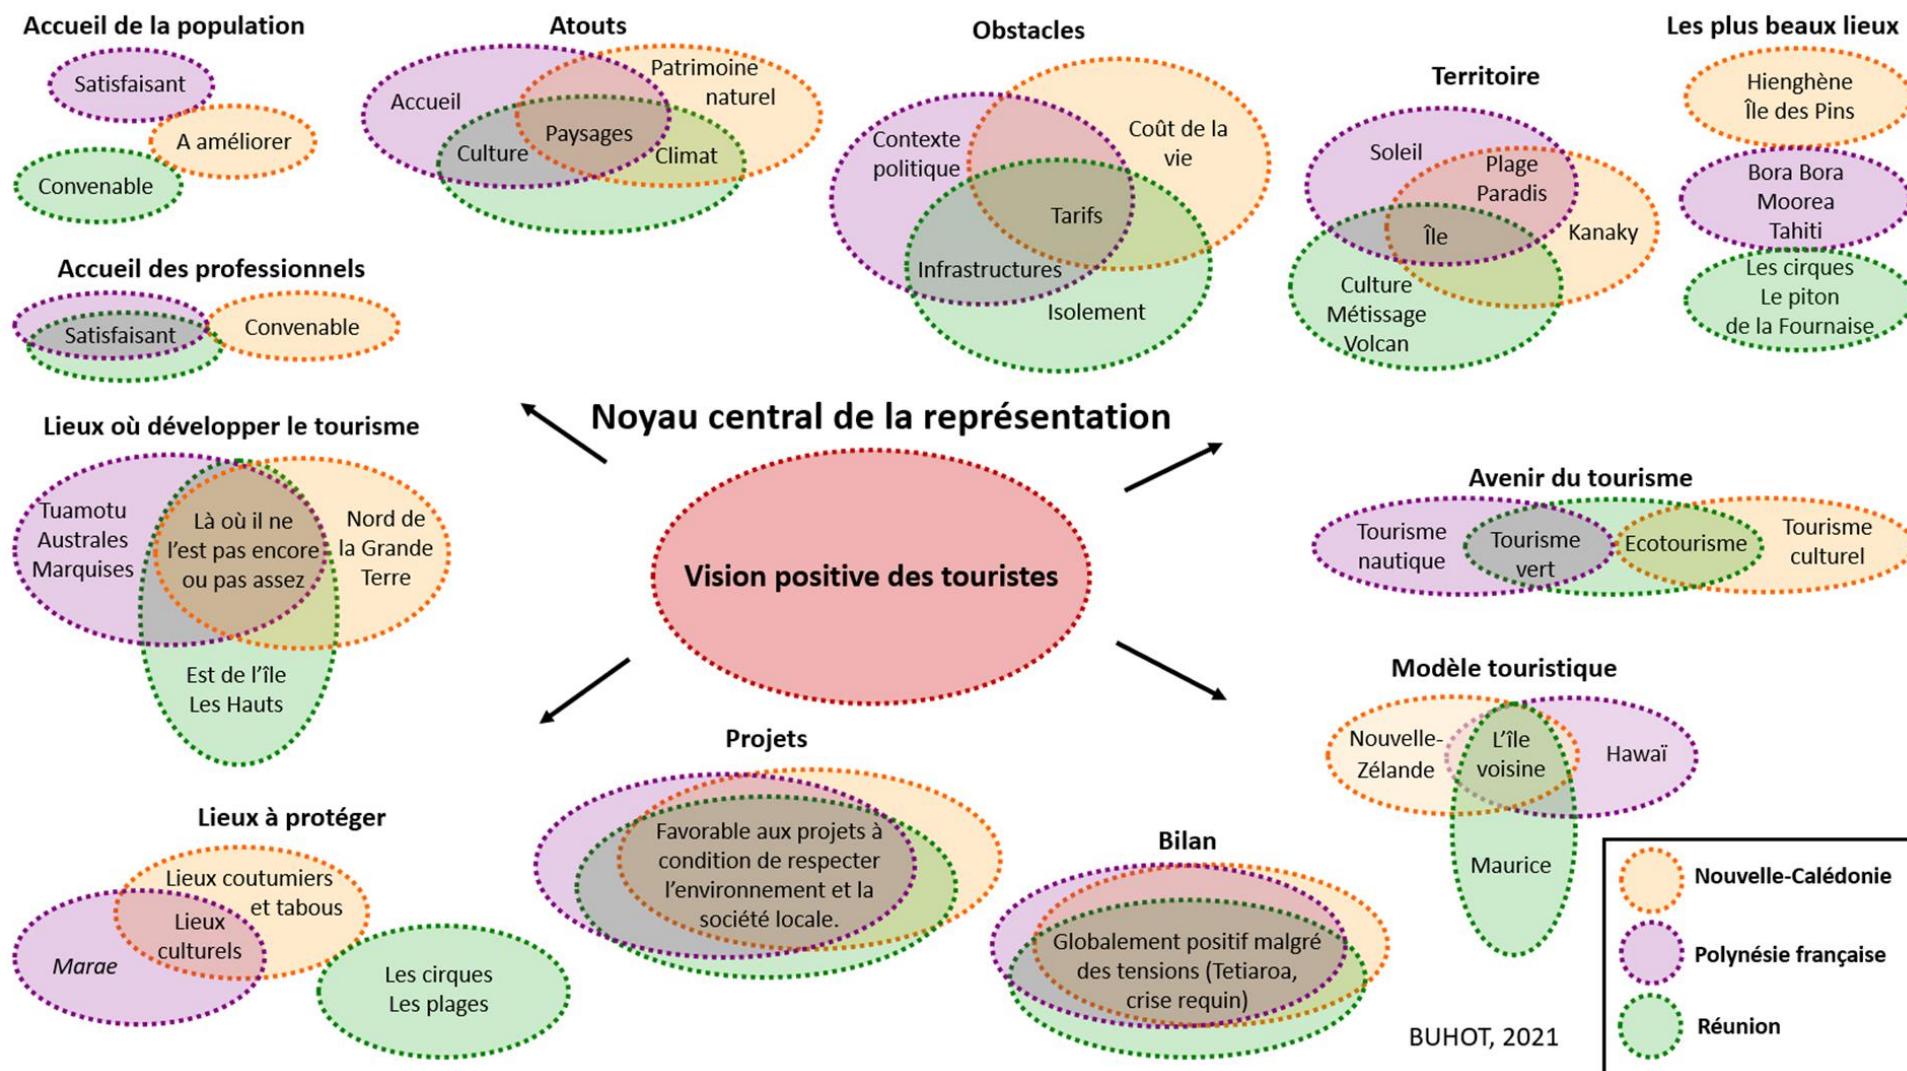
Accueil de la population

Satisfaisant

A améliorer

Convenable

Atouts

Accueil

Patrimoine naturel

Paysages

Culture

Climat

Obstacles

Contexte politique

Coût de la vie

Tarifs

Infrastructures

Isolement

Territoire

Soleil

Plage Paradis

Île

Kanaky

Culture Métissage Volcan

Les plus beaux lieux

Hienghène Île des Pins

Bora Bora Moorea Tahiti

Les cirques Le piton de la Fournaise

Accueil des professionnels

Satisfaisant

Convenable

Lieux où développer le tourisme

Tuamotu Australes Marquises

Là où il ne l'est pas encore ou pas assez

Nord de la Grande Terre

Est de l'île Les Hauts

Noyau central de la représentation

Vision positive des touristes

Avenir du tourisme

Tourisme nautique

Tourisme vert

Ecotourisme

Tourisme culturel

Modèle touristique

Nouvelle-Zélande

L'île voisine

Hawaï

Maurice

Projets

Favorable aux projets à condition de respecter l'environnement et la société locale.

Lieux à protéger

Lieux coutumiers et tabous

Lieux culturels

Marae

Les cirques Les plages

Bilan

Globalement positif malgré des tensions (Tetiaroa, crise requin)

BUHOT, 2021

Nouvelle-Calédonie

Polynésie française

Réunion